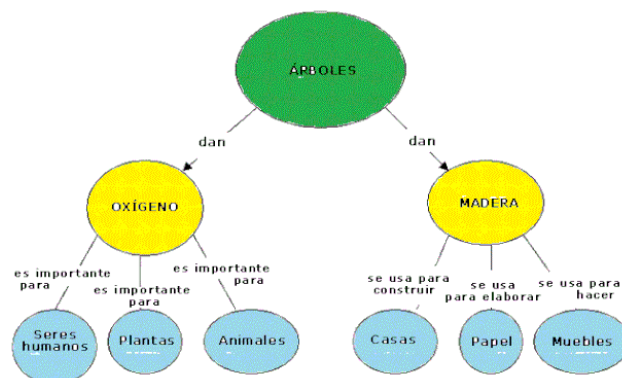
ÁRBOLES

dan

dan

OXÍGENO

MADERA

es importante para

es importante para

es importante para

se usa para construir

se usa para elaborar

se usa para hacer

Seres humanos

Plantas

Animales

Casas

Papel

Muebles